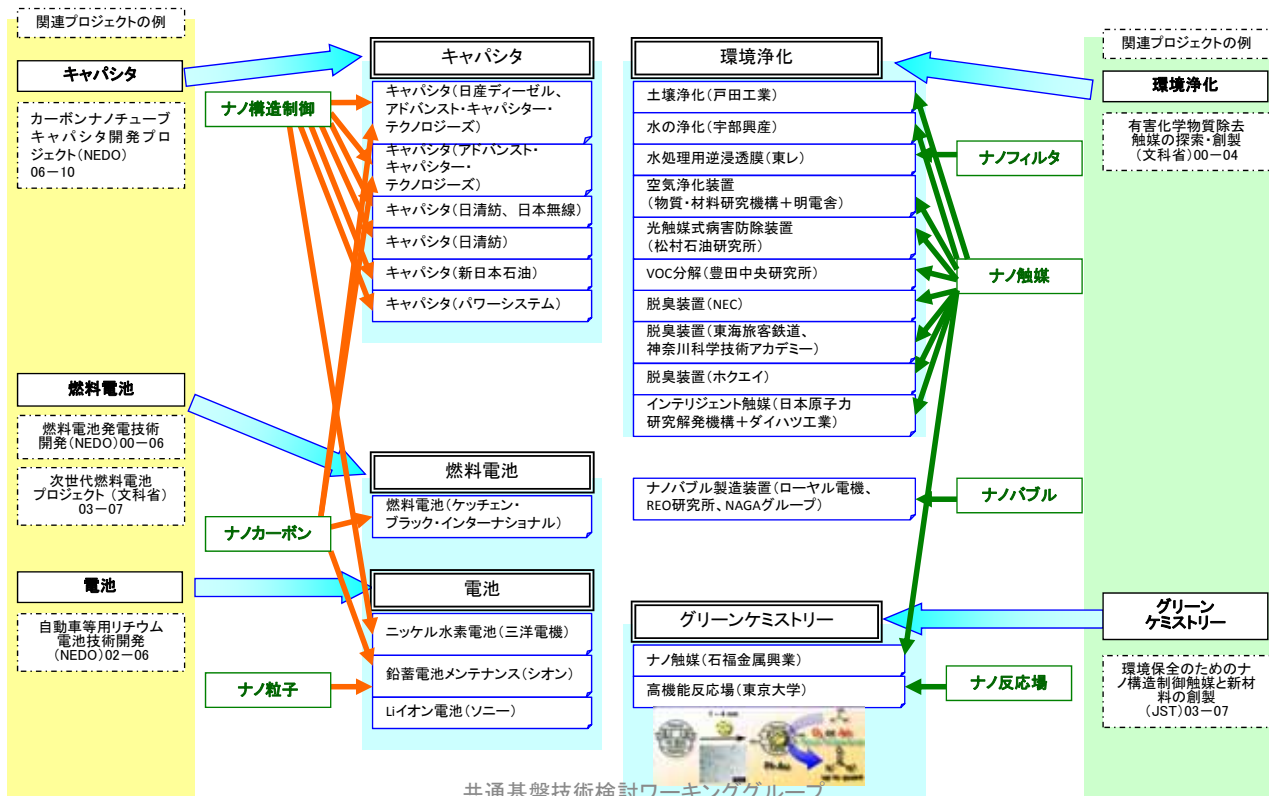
関連プロジェクトの例

キャパシタ

カーボンナノチューブキャパシタ開発プロジェクト（NEDO）06－10

燃料電池

燃料電池発電技術開発（NEDO）00－06

次世代燃料電池プロジェクト（文科省）03－07

電池

自動車等用リチウム電池技術開発（NEDO）02－06

ナノ構造制御

ナノカーボン

ナノ粒子

キャパシタ

キャパシタ（日産ディーゼル、アドバンスト・キャパシター・テクノロジーズ）

キャパシタ（アドバンスト・キャパシター・テクノロジーズ）

キャパシタ（日清紡、日本無線）

キャパシタ（日清紡）

キャパシタ（新日本石油）

キャパシタ（パワーシステム）

燃料電池

燃料電池（ケッチェン・ブラック・インターナショナル）

電池

ニッケル水素電池（三洋電機）

鉛蓄電池メンテナンス（シオン）

Liイオン電池（ソニー）

環境浄化

土壌浄化（戸田工業）

水の浄化（宇部興産）

水処理用逆浸透膜（東レ）

空気浄化装置（物質・材料研究機構＋明電舎）

光触媒式病害防除装置（松村石油研究所）

VOC分解（豊田中央研究所）

脱臭装置（NEC）

脱臭装置（東海旅客鉄道、神奈川科学技術アカデミー）

脱臭装置（ホクエイ）

インテリジェント触媒（日本原子力研究開発機構＋ダイハツ工業）

ナノバブル製造装置（ローヤル電機、REO研究所、NAGAグループ）

グリーンケミストリー

ナノ触媒（石福金属興業）

高機能反応場（東京大学）

ナノフィルタ

ナノ触媒

ナノバブル

ナノ反応場

関連プロジェクトの例

環境浄化

有害化学物質除去触媒の探索・創製（文科省）00－04

グリーンケミストリー

環境保全のためのナノ構造制御触媒と新材料の創製（JST）03－07

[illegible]